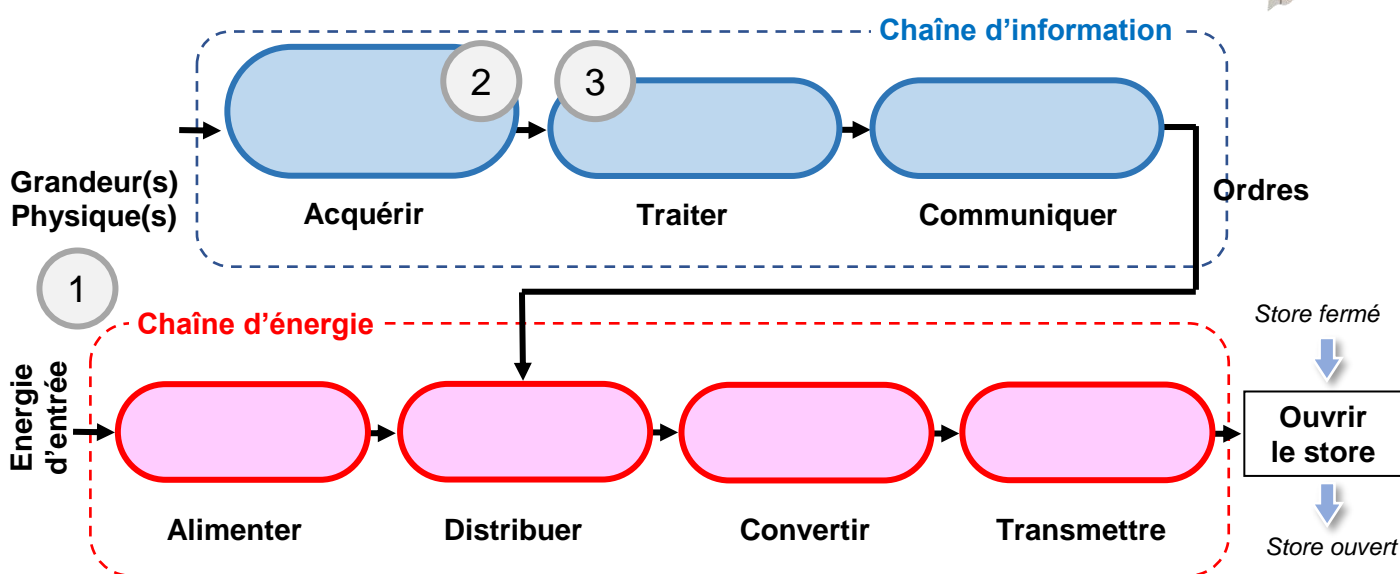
Chaîne d'information

2

3

Grandeur(s) Physique(s)

Acquérir

Traiter

Communiquer

Ordres

1

Chaîne d'énergie

Store fermé

Energie d'entrée

Ouvrir le store

Alimenter

Distribuer

Convertir

Transmettre

Store ouvert